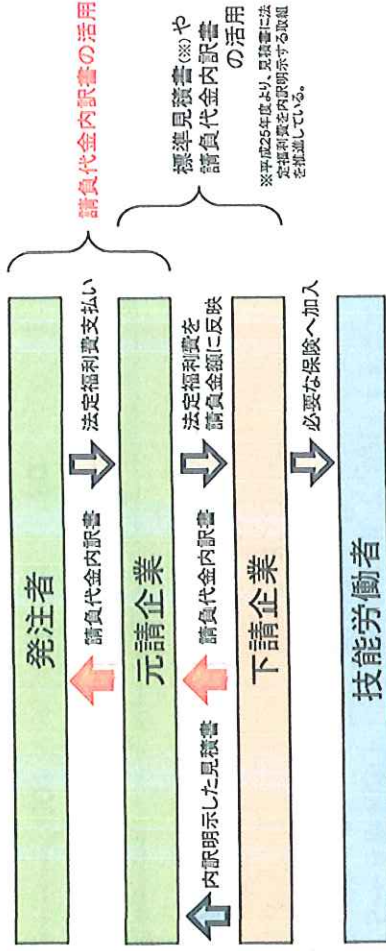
請負代金内訳書の活用

標準見積書(※)や請負代金内訳書の活用

※平成25年度より、見積書に法定福利費を内訳明示する取組を推進している。

発注者

請負代金内訳書

法定福利費支払い

元請企業

請負代金内訳書

法定福利費を請負金額に反映

下請企業

内訳明示した見積書

必要な保険へ加入

技能労働者